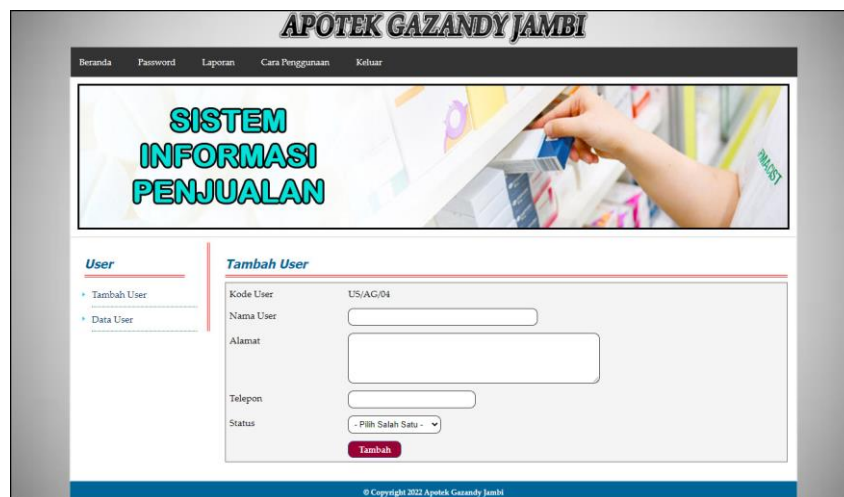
APOTEK GAZANDY JAMBI

Beranda Password Laporan Cara Penggunaan Keluar

SISTEM
INFORMASI
PENJUALAN

User

Tambah User

Data User

Tambah User

Kode User US/AG/04

Nama User

Alamat

Telepon

Status - Pilih Salah Satu -

Tambah

© Copyright 2022 Apotek Gazandy Jambi